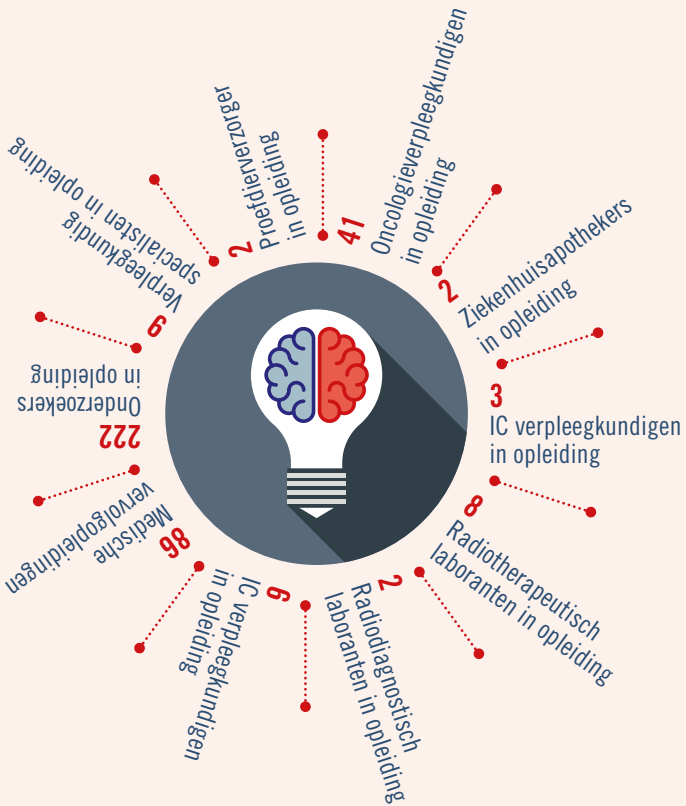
2 Proefdierverzorger in opleiding

41 Oncologieverpleegkundigen in opleiding

2 Ziekenhuisapothekers in opleiding

3 IC verpleegkundigen in opleiding

8 Radiotherapeutisch laboranten in opleiding

2 Radiodiagnostisch laboranten in opleiding

6 IC verpleegkundigen in opleiding

86 Medische vervolgopleidingen

222 Onderzoekers in opleiding

6 Verpleegkundig specialisten in opleiding